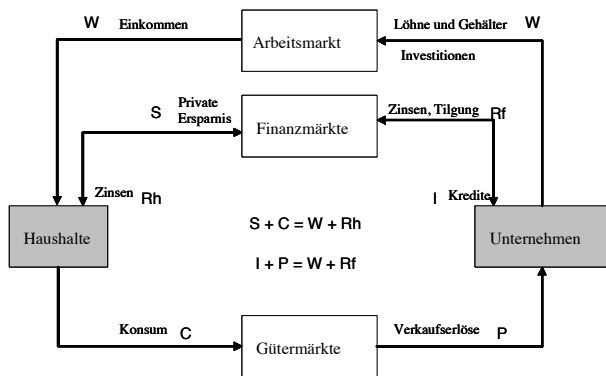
W Einkommen

Arbeitsmarkt

Löhne und Gehälter W

Investitionen

S Private Ersparnis

Finanzmärkte

Zinsen, Tilgung Rf

Zinsen Rh

I Kredite

Haushalte

S + C = W + Rh

I + P = W + Rf

Unternehmen

Konsum C

Gütermärkte

Verkaufserlöse P